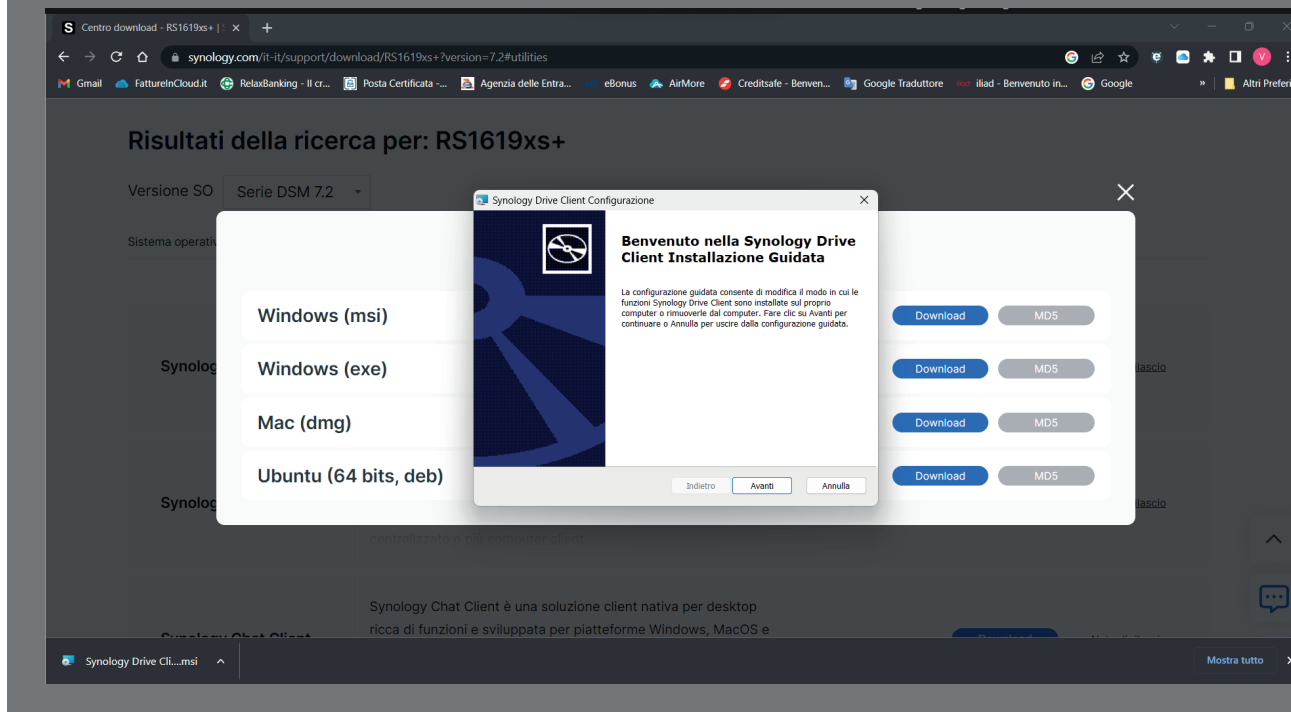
Centro download - RS1619xs+ | ×  +

synology.com/it-it/support/download/RS1619xs+?version=7.2#utilities

Gmail  FattureInCloud.it  RelaxBanking - Il cr...  Posta Certificata -...  Agenzia delle Entra...  eBonus  AirMore  Creditsafe - Benven...  Google Traduttore  iliad - Benvenuto in...  Google  »  Altri Preferiti

Risultati della ricerca per: RS1619xs+

Versione SO  Serie DSM 7.2

Sistema operativ

Synolog

Synolog

Windows (msi)  Download  MD5
Windows (exe)  Download  MD5
Mac (dmg)  Download  MD5
Ubuntu (64 bits, deb)  Download  MD5

lascio

lascio

centralizzato o più computer client

Synology Chat Client è una soluzione client nativa per desktop ricca di funzioni e sviluppata per piattaforme Windows, MacOS e

Synology Chat Client

Synology Drive Client Configurazione

Benvenuto nella Synology Drive Client Installazione Guidata

La configurazione guidata consente di modifica il modo in cui le funzioni Synology Drive Client sono installate sul proprio computer o rimuoverle dal computer. Fare clic su Avanti per continuare o Annulla per uscire dalla configurazione guidata.

Indietro  Avanti  Annulla

Synology Drive Cli....msi

Mostra tutto